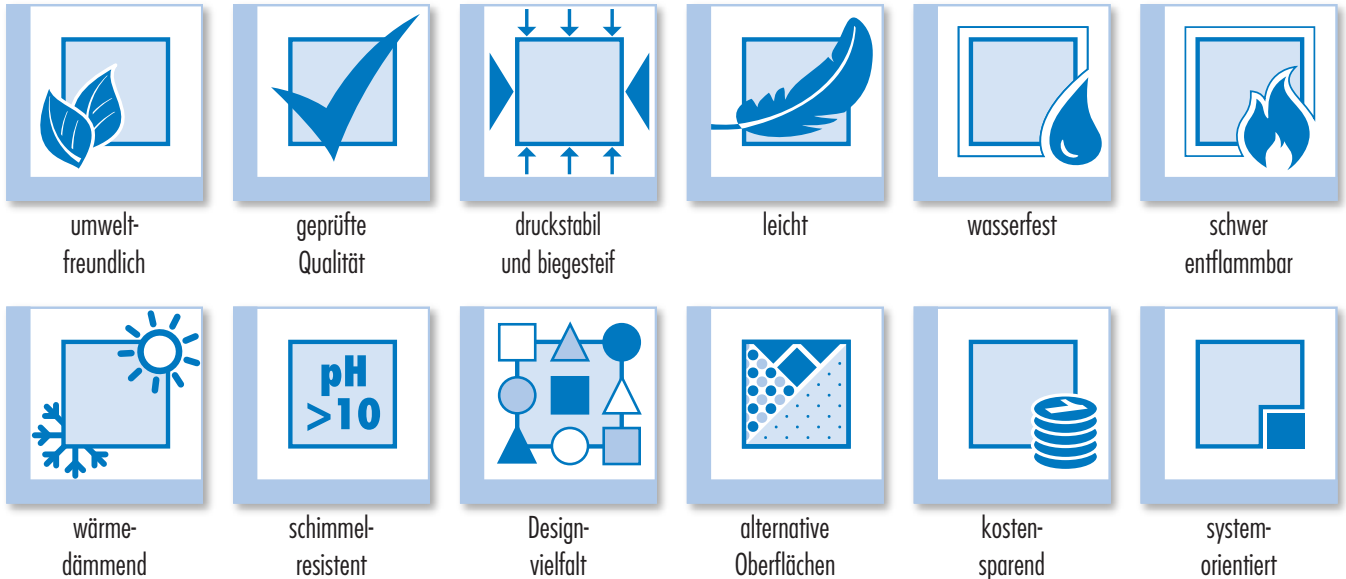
umwelt-
freundlich

geprüfte
Qualität

druckstabil
und biegesteif

leicht

wasserfest

schwer
entflammbar

wärme-
dämmend

pH
>10

schimmel-
resistent

Design-
vielfalt

alternative
Oberflächen

kosten-
sparend

system-
orientiert